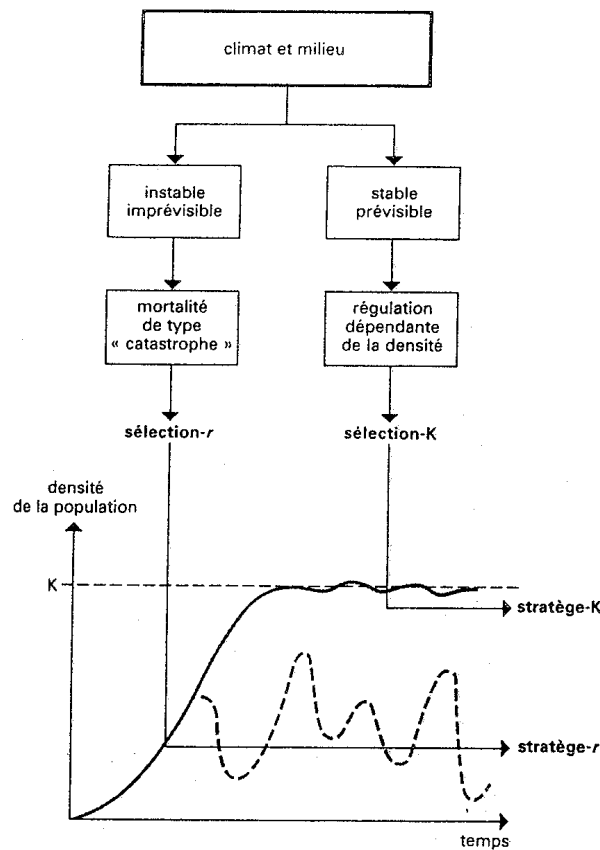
climat et milieu

instable imprévisible

stable prévisible

mortalité de type « catastrophe »

régulation dépendante de la densité

sélection-$r$

sélection-K

densité de la population

K

stratège-K

stratège-$r$

temps